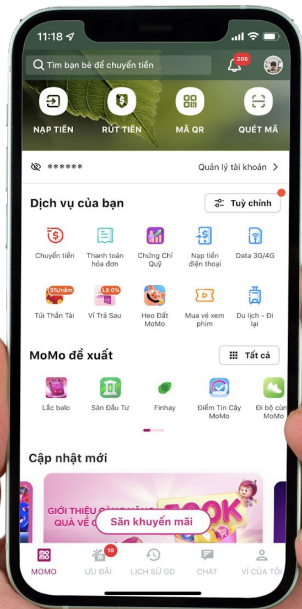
11:18

Tìm bạn bè để chuyển tiền

205

NẠP TIỀN
RÚT TIỀN
MÃ QR
QUÉT MÃ

******
Quản lý tài khoản >

Dịch vụ của bạn
Tuỳ chỉnh

Chuyển tiền
Thanh toán hóa đơn
Chứng Chỉ Quỹ
Nạp tiền điện thoại
Data 3G/4G

5%/năm
Túi Thần Tài
LS 0%
Ví Trả Sau
Heo Đất MoMo
Mua vé xem phim
Du lịch - Đi lại

MoMo đề xuất
Tất cả

Lắc balo
Sân Đầu Tư
Finhay
Điểm Tin Cậy MoMo
Đi bộ cùng MoMo

Cập nhật mới

GIỚI THIỆU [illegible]
QUÀ VỀ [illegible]
500K
Săn khuyến mãi

MOMO
10
ƯU ĐÃI
LỊCH SỬ GD
CHAT
VÍ CỦA TÔI